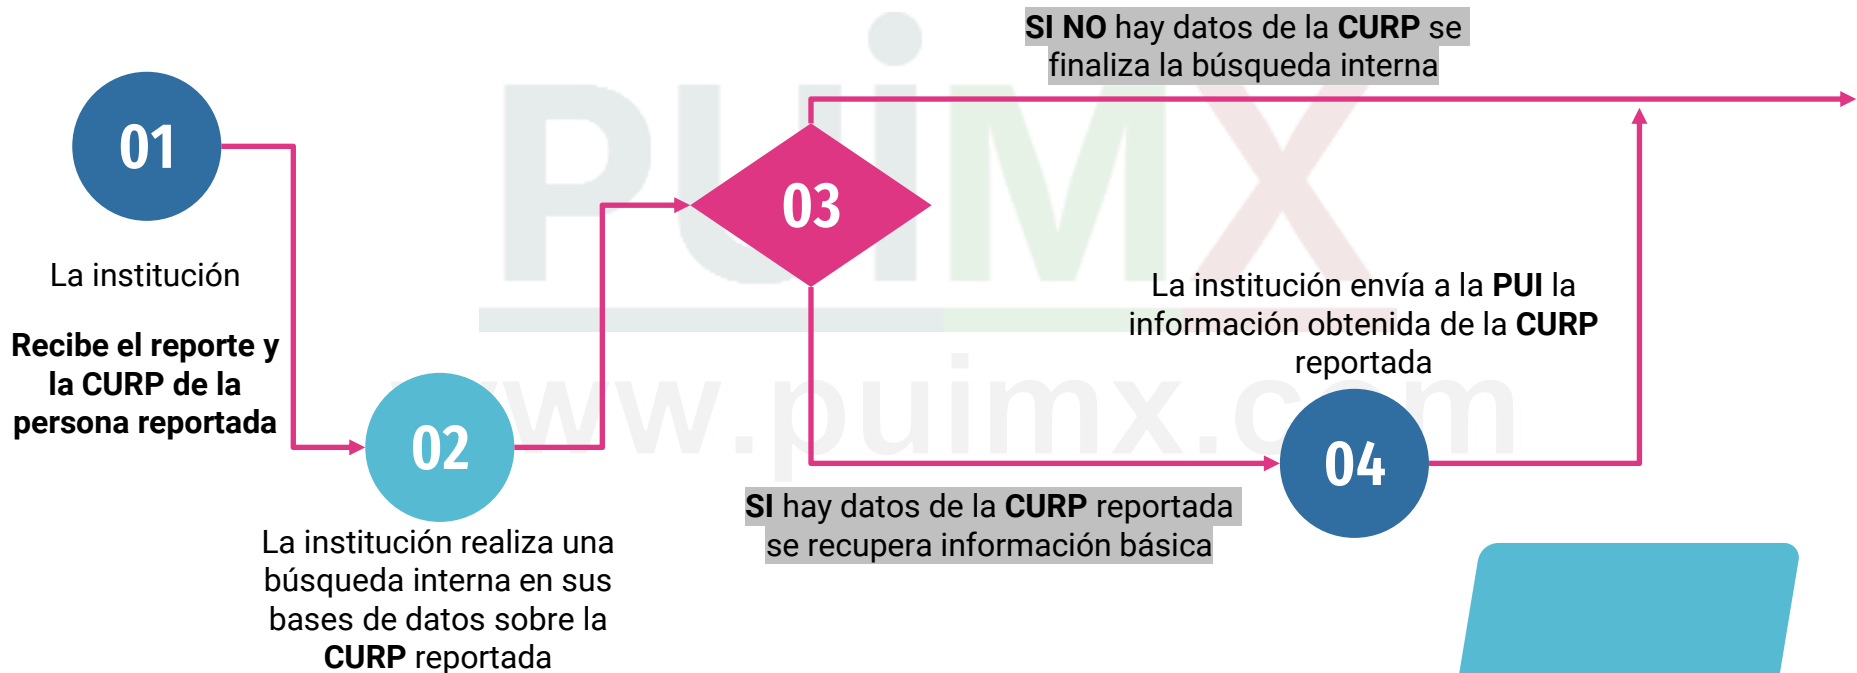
SI NO hay datos de la CURP se finaliza la búsqueda interna

PUIMX

01

La institución

Recibe el reporte y la CURP de la persona reportada

02

La institución realiza una búsqueda interna en sus bases de datos sobre la CURP reportada

03

SI hay datos de la CURP reportada se recupera información básica

La institución envía a la PUI la información obtenida de la CURP reportada

04

www.puimx.com